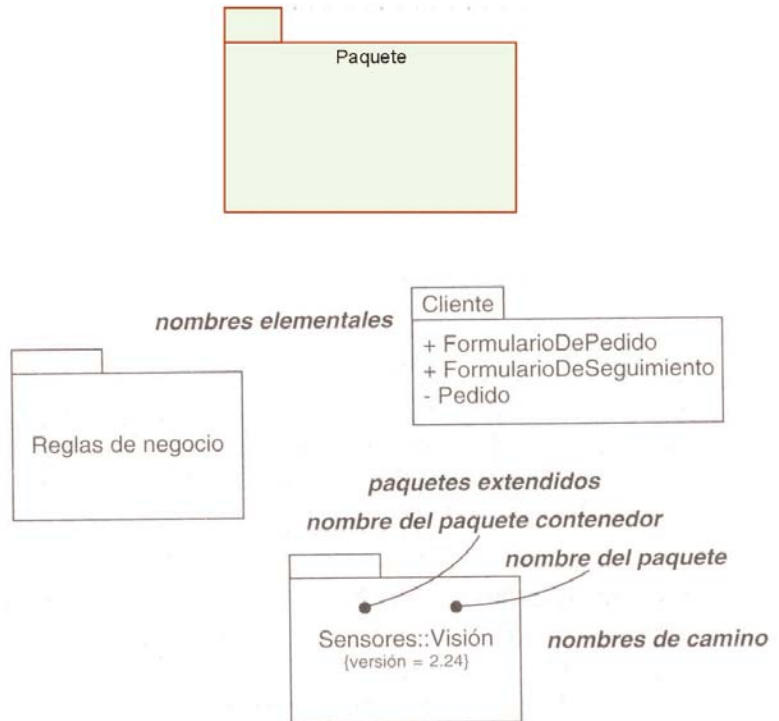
Paquete

nombres elementales

Cliente

+ FormularioDePedido
+ FormularioDeSeguimiento
- Pedido

Reglas de negocio

paquetes extendidos

nombre del paquete contenedor

nombre del paquete

Sensores::Visión
{versión = 2.24}

nombres de camino